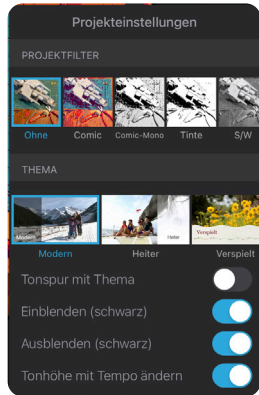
Projekteinstellungen

PROJEKTFILTER

Ohne
Comic
Comic-Mono
Tinte
S/W

THEMA

Modern
Modern
Heiter
Heiter
Verspielt
Verspielt

Tonspur mit Thema

Einblenden (schwarz)

Ausblenden (schwarz)

Tonhöhe mit Tempo ändern